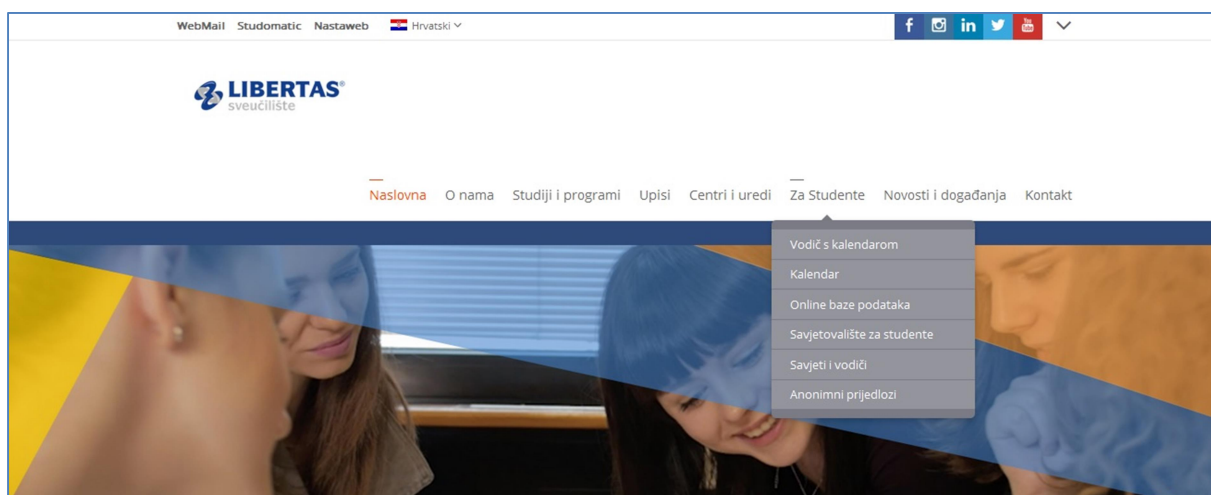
WebMail Studomatic Nastaweb Hrvatski

LIBERTAS®
sveučilište

Naslovna O nama Studiji i programi Upisi Centri i uredi Za Studente Novosti i događanja Kontakt

Vodič s kalendarom
Kalendar
Online baze podataka
Savjetovalište za studente
Savjeti i vodiči
Anonimni prijedlozi